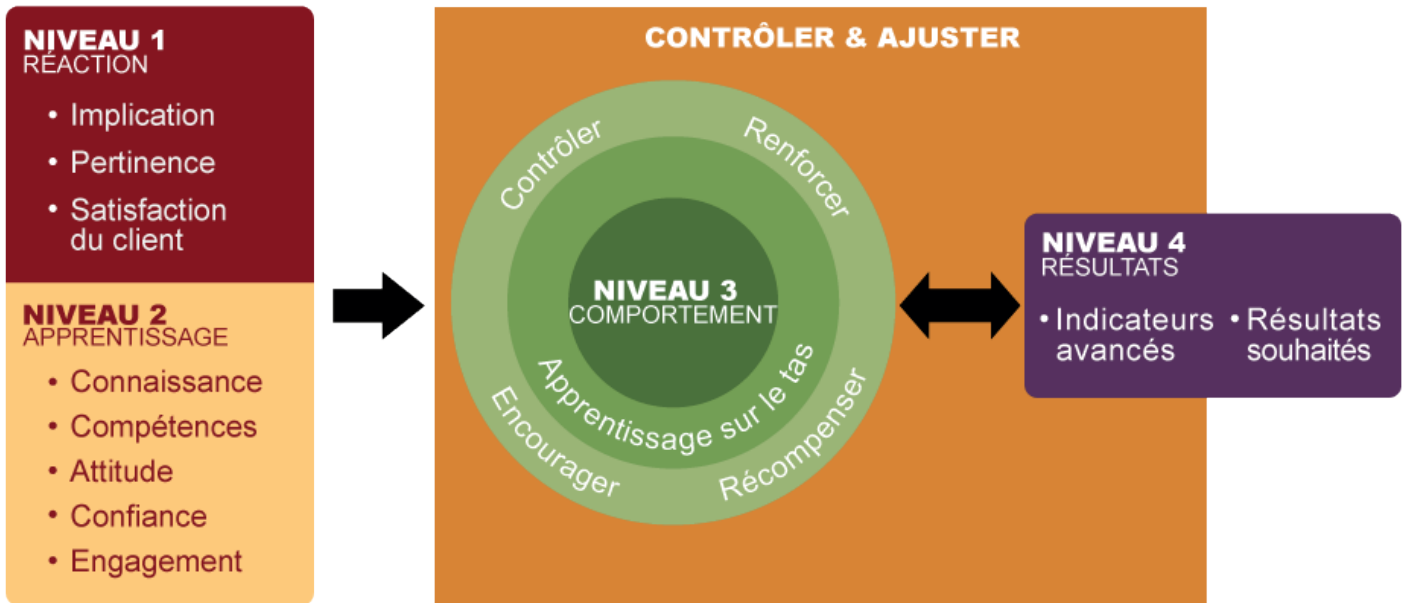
NIVEAU 1
RÉACTION

• Implication
• Pertinence
• Satisfaction du client

NIVEAU 2
APPRENTISSAGE

• Connaissance
• Compétences
• Attitude
• Confiance
• Engagement

CONTRÔLER & AJUSTER

Contrôler
Renforcer
NIVEAU 3
COMPORTEMENT
Apprentissage sur le tas
Encourager
Récompenser

NIVEAU 4
RÉSULTATS

• Indicateurs avancés
• Résultats souhaités